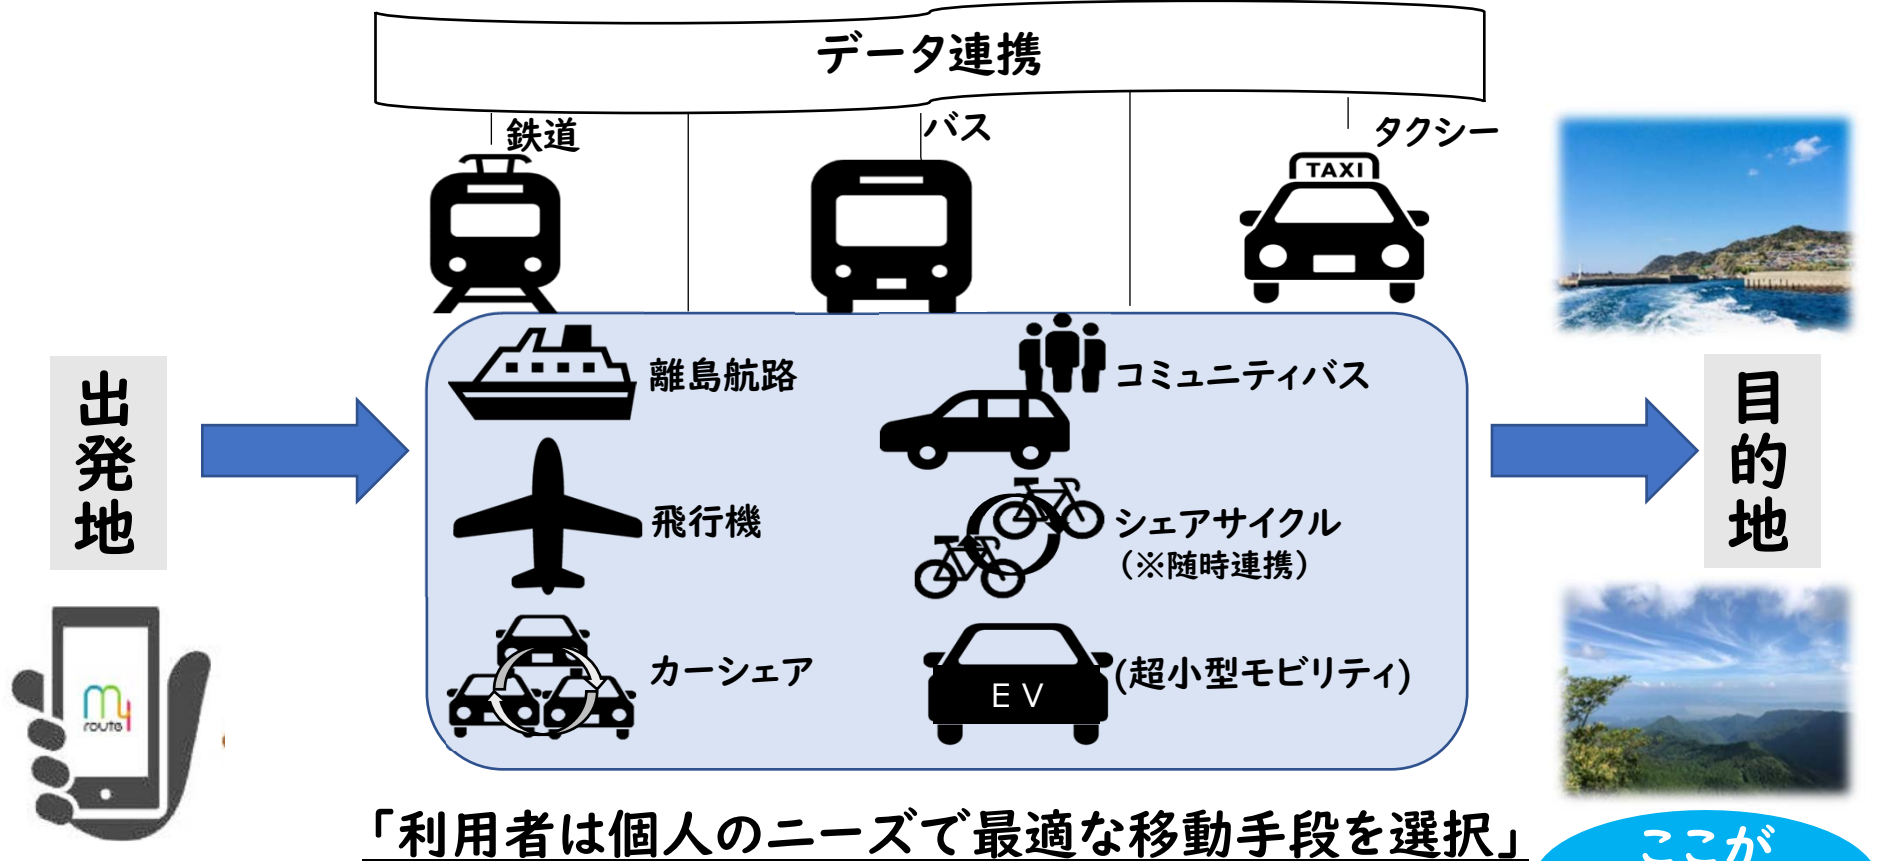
データ連携

鉄道

バス

タクシー

TAXI

出発地

route

離島航路

コミュニティバス

飛行機

シェアサイクル
（※随時連携）

カーシェア

EV

(超小型モビリティ)

目的地

「利用者は個人のニーズで最適な移動手段を選択」

ここが